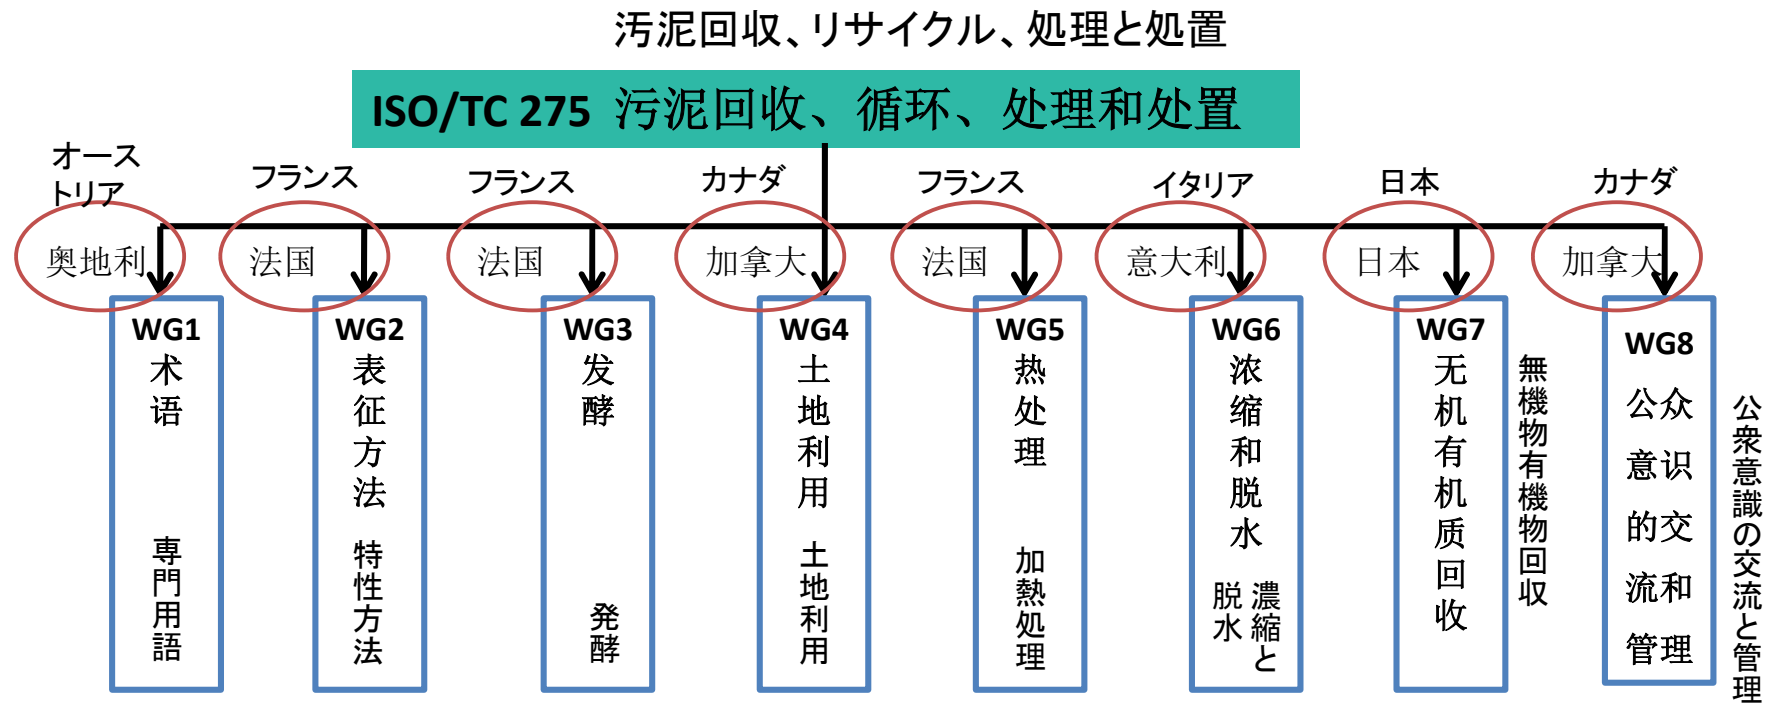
汚泥回収、リサイクル、処理と処置

ISO/TC 275 污泥回收、循环、处理和处置

オーストリア
奥地利
WG1
术语
専門用語

フランス
法国
WG2
表征方法
特性方法

フランス
法国
WG3
发酵
発酵

カナダ
加拿大
WG4
土地利用
土地利用

フランス
法国
WG5
热处理
加熱処理

イタリア
意大利
WG6
浓缩和脱水
濃縮と脱水

日本
日本
WG7
无机有机质回收
無機物有機物回収

カナダ
加拿大
WG8
公众意识的交流和管理
公衆意識の交流と管理